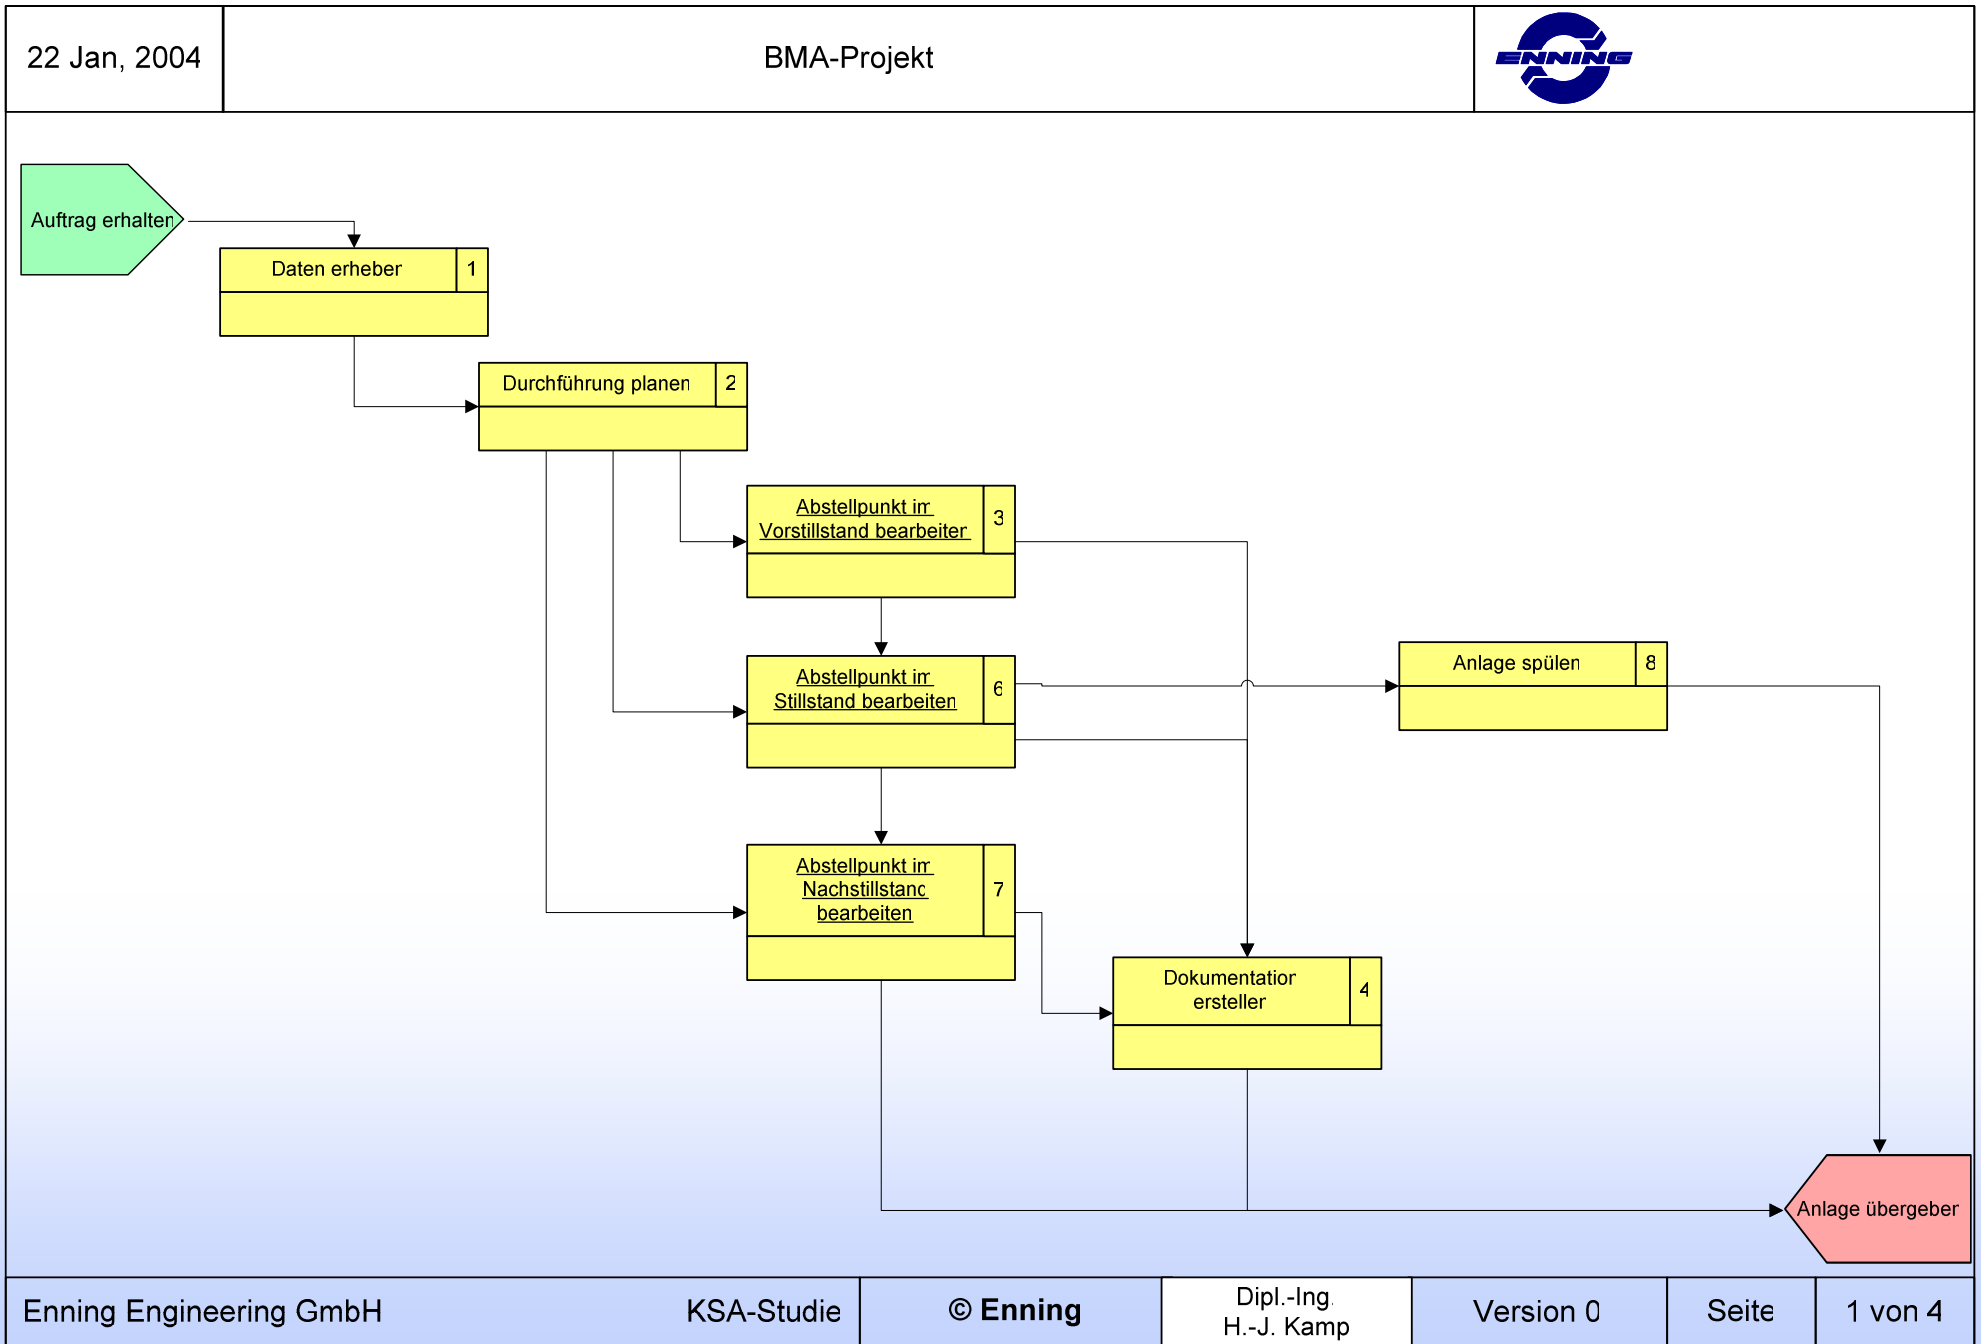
22 Jan, 2004

BMA-Projekt

ENNING

Auftrag erhalten

Daten erheber 1

Durchführung planen 2

Abstellpunkt im Vorstillstand bearbeiten 3

Abstellpunkt im Stillstand bearbeiten 6

Anlage spülen 8

Abstellpunkt im Nachstillstand bearbeiten 7

Dokumentation erstellen 4

Anlage übergeben

Enning Engineering GmbH

KSA-Studie

© Enning

Dipl.-Ing. H.-J. Kamp

Version 0

Seite

1 von 4